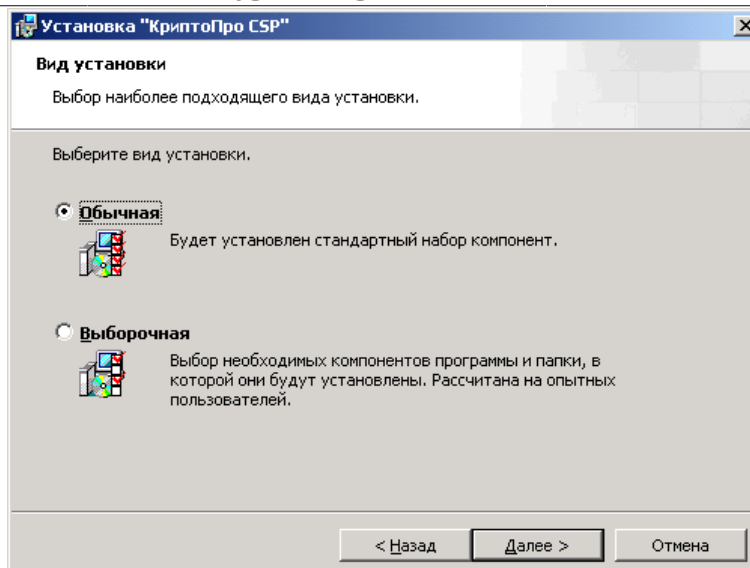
Установка "КриптоПро CSP"

Вид установки

Выбор наиболее подходящего вида установки.

Выберите вид установки.

Обычная

Будет установлен стандартный набор компонент.

Выборочная

Выбор необходимых компонентов программы и папки, в которой они будут установлены. Рассчитана на опытных пользователей.

< Назад
Далее >
Отмена